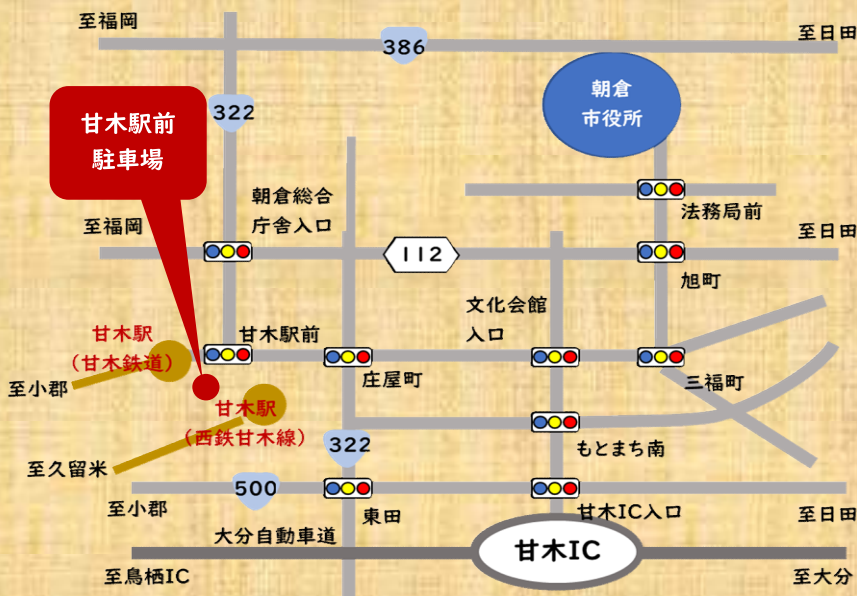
至福岡

386

至日田

322

朝倉
市役所

甘木駅前
駐車場

朝倉総合
庁舎入口

法務局前

至福岡

112

至日田

旭町

文化会館
入口

甘木駅
（甘木鉄道）

甘木駅前

至小郡

庄屋町

三福町

甘木駅
（西鉄甘木線）

もとまち南

322

至久留米

500

至小郡

東田

甘木IC入口

至日田

大分自動車道

甘木IC

至鳥栖IC

至大分